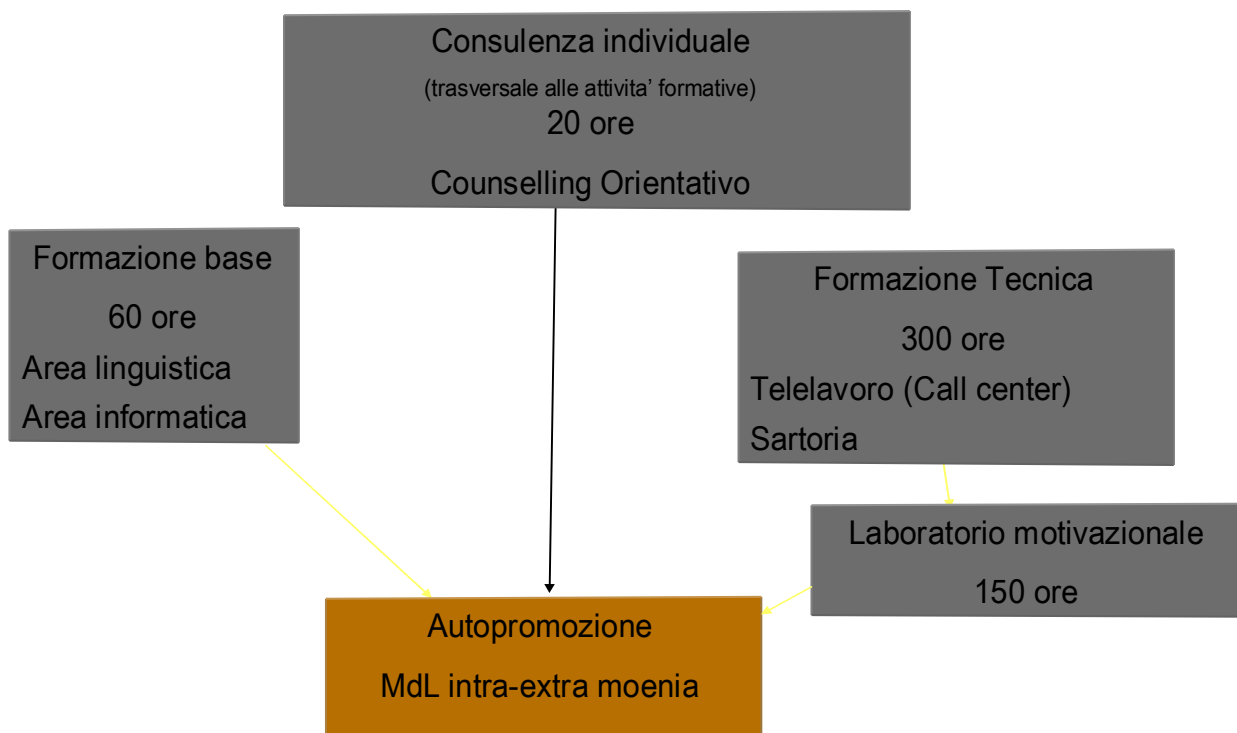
Consulenza individuale
(trasversale alle attivita' formative)
20 ore
Counselling Orientativo

Formazione base
60 ore
Area linguistica
Area informatica

Formazione Tecnica
300 ore
Telelavoro (Call center)
Sartoria

Laboratorio motivazionale
150 ore

Autopromozione
MdL intra-extra moenia